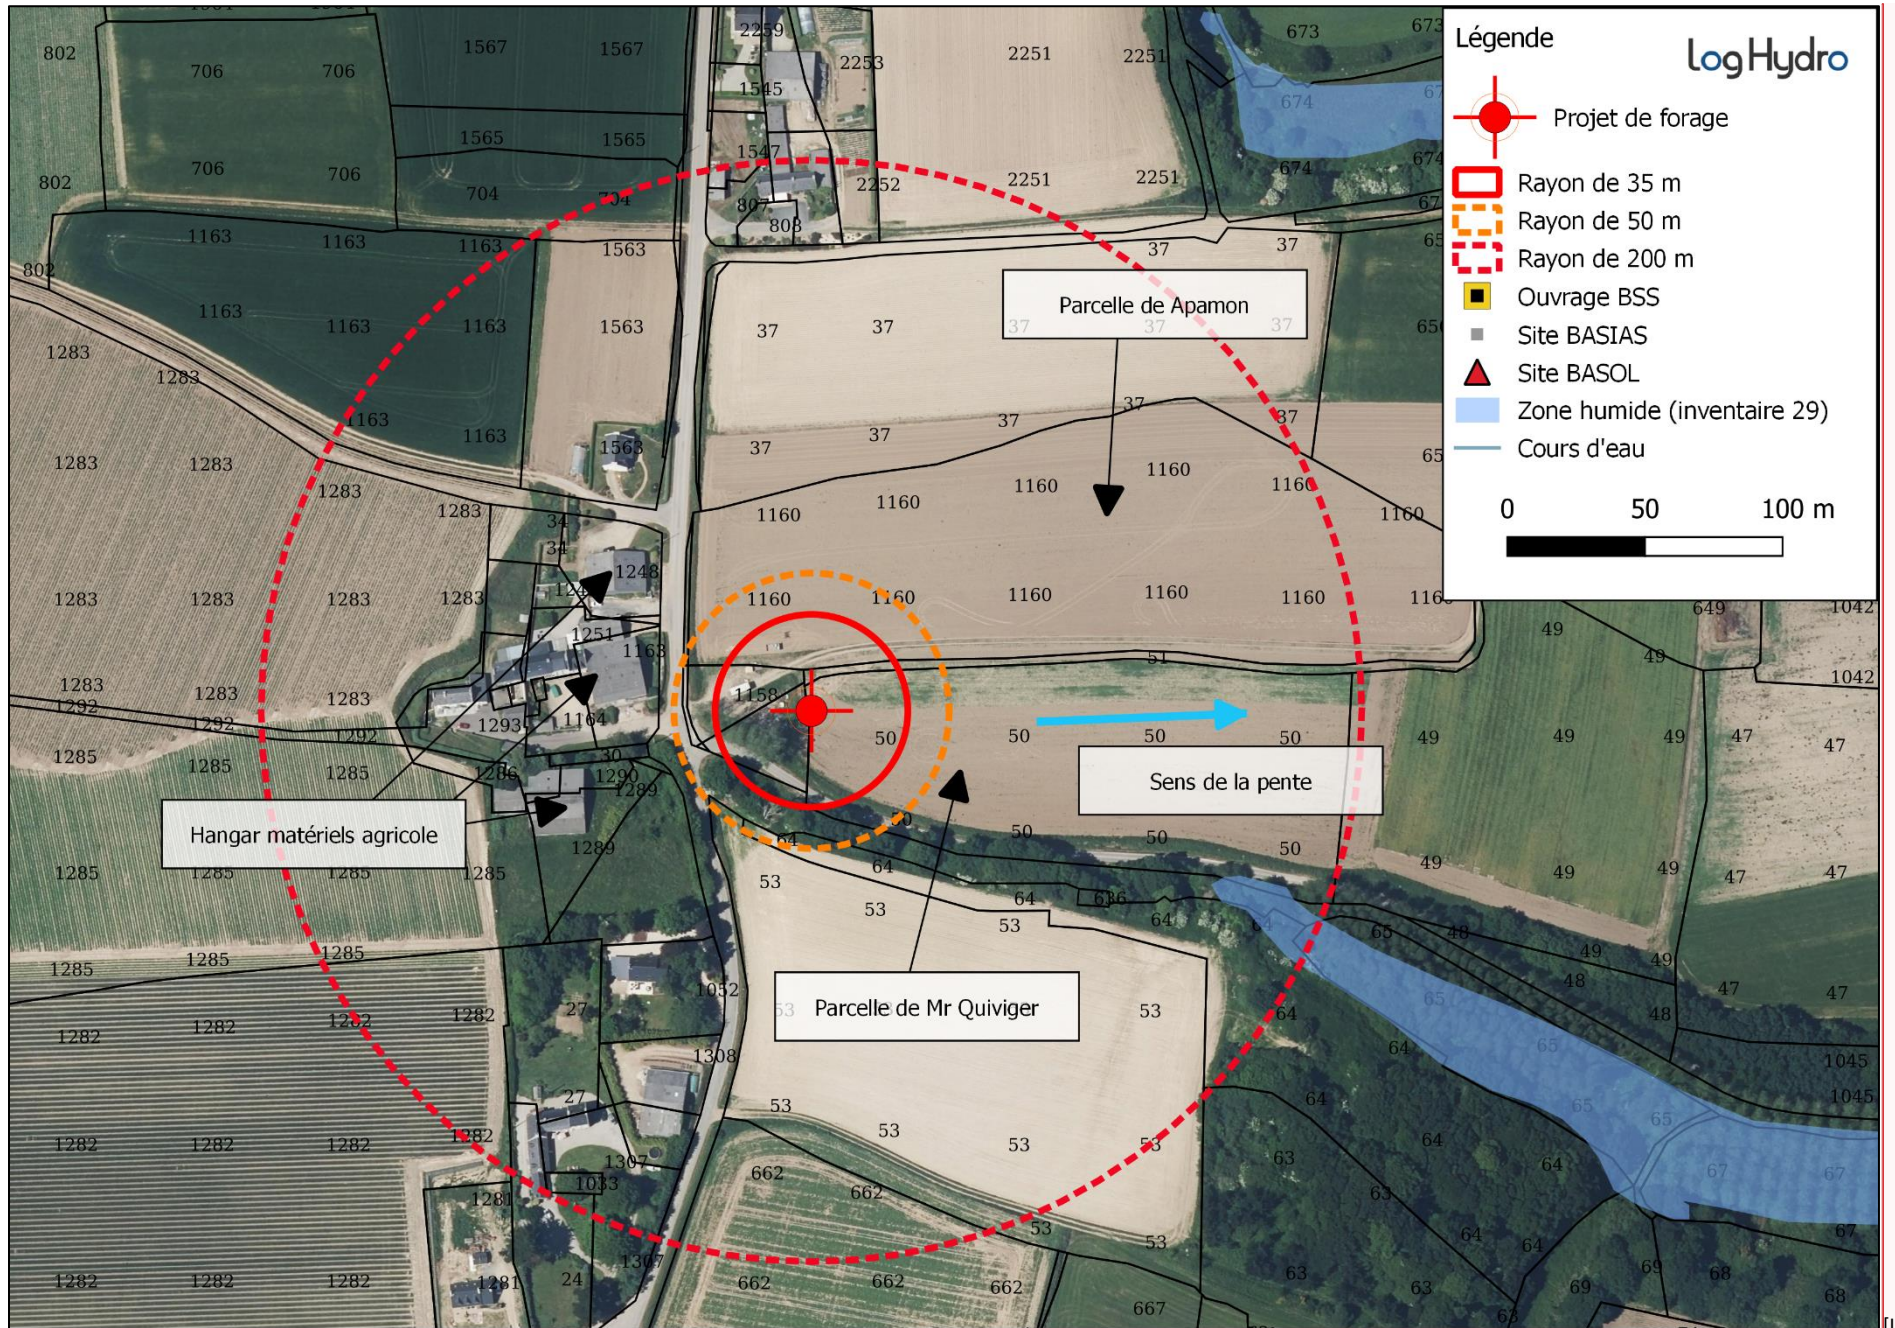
Légende

LogHydro

Projet de forage
Rayon de 35 m
Rayon de 50 m
Rayon de 200 m
Ouvrage BSS
Site BASIAS
Site BASOL
Zone humide (inventaire 29)
Cours d'eau

0 50 100 m

Parcelle de Apamon

Sens de la pente

Hangar matériels agricole

Parcelle de Mr Quiviger

802 706 706 1567 1567 2259 2253 2251 2251 673 673
1545 674
802 706 706 1565 1565 1547 2252 2251 2251 674
704 704 807 808 37 37
802 1163 1163 1163 1563
1163 1163 1163 1563 37 37 37 37 37
1283 1283 1163 1163 1563 37 37 37 37 37
1283 1283 1283 1283 34 37 37 1160 1160 1160 1160 1160 1160
1283 1283 1283 1283 1248 1160 1160 1160 1160 1160
1251 1163 51 649 1042 49 49
1283 1292 1283 1283 1158 1293 1164 50 50 50 50 49 49 49 47 47 1042
1285 1292 1292 1285 1285 1286 1290 1289 30
1285 1285 1285 1289 64 64 50 50 50 49 49 49 47 47
1285 1285 1285 53 53 64 636 64 53 65 48
1282 1282 1282 1282 27 1052 53 49 48 49 47 47
1308 64 64 48 65
1282 1282 1282 1282 27 53 53 53 53 64 63 64 65 1045 1045
1307 1033 662 662 63 64
1281 1307 53 53 64 64 67 67 67
1282 1282 1282 1281 24 662 662 662 667 63 63 69 69 68 68